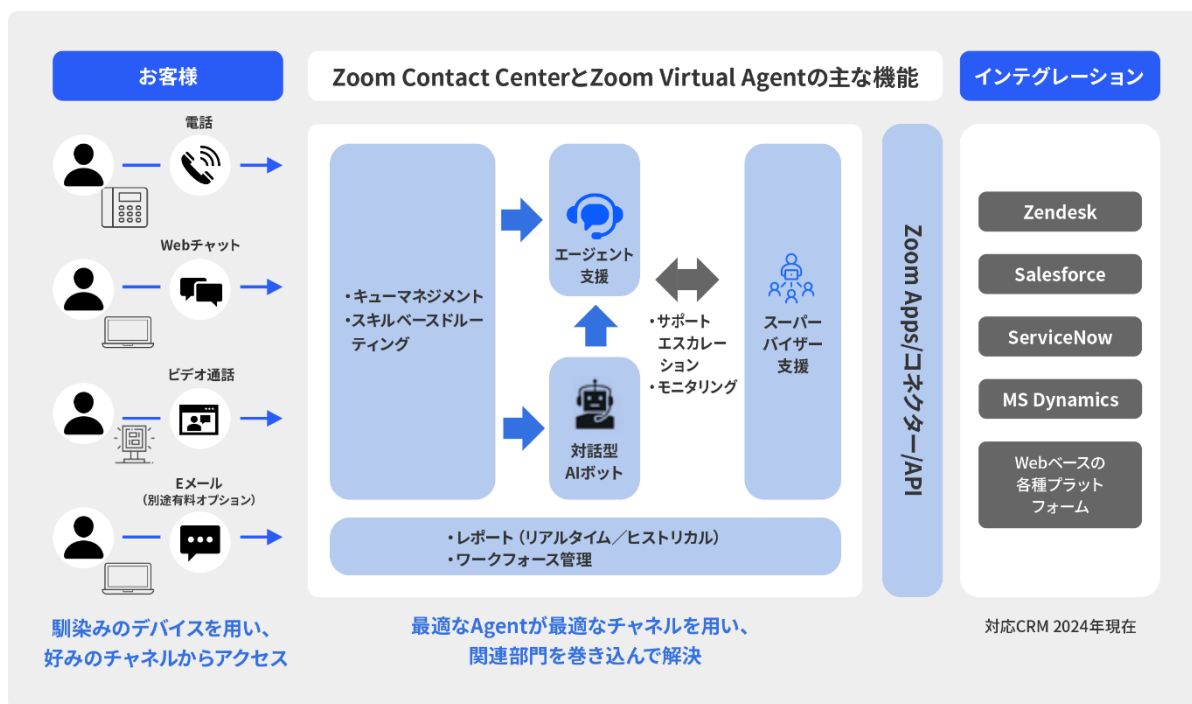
お客様

Zoom Contact CenterとZoom Virtual Agentの主な機能

インテグレーション

電話

Webチャット

ビデオ通話

Eメール
（別途有料オプション）

・キューマネジメント
・スキルベースドルーティング

エージェント支援

対話型AIボット

・サポート
エスカレーション
・モニタリング

スーパーバイザー支援

・レポート（リアルタイム／ヒストリカル）
・ワークフォース管理

Zoom Apps/コネクター/API

Zendesk

Salesforce

ServiceNow

MS Dynamics

Webベースの各種プラットフォーム

馴染みのデバイスを用い、好みのチャネルからアクセス

最適なAgentが最適なチャネルを用い、関連部門を巻き込んで解決

対応CRM 2024年現在